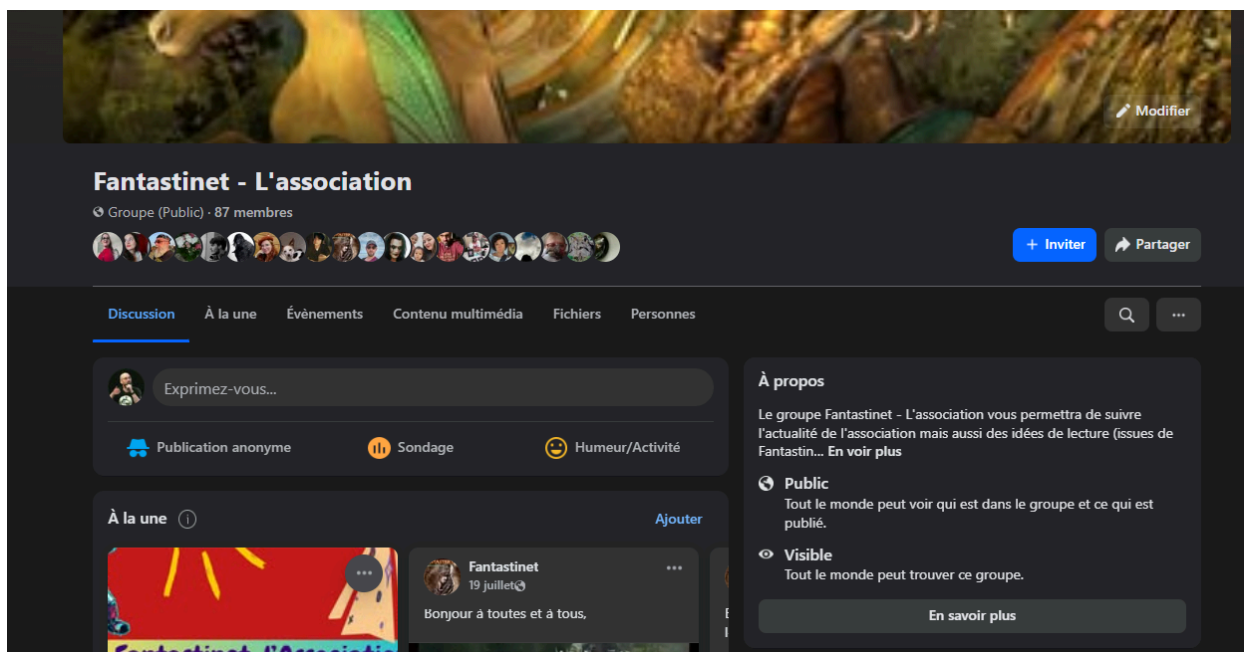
Modifier

Fantastinet - L'association

Groupe (Public) · 87 membres

+ Inviter

Partager

Discussion À la une Évènements Contenu multimédia Fichiers Personnes

Exprimez-vous...

Publication anonyme Sondage Humeur/Activité

À la une

Ajouter

Fantastinet
19 juillet

Bonjour à toutes et à tous,

À propos

Le groupe Fantastinet - L'association vous permettra de suivre l'actualité de l'association mais aussi des idées de lecture (issues de Fantastin... En voir plus

Public
Tout le monde peut voir qui est dans le groupe et ce qui est publié.

Visible
Tout le monde peut trouver ce groupe.

En savoir plus